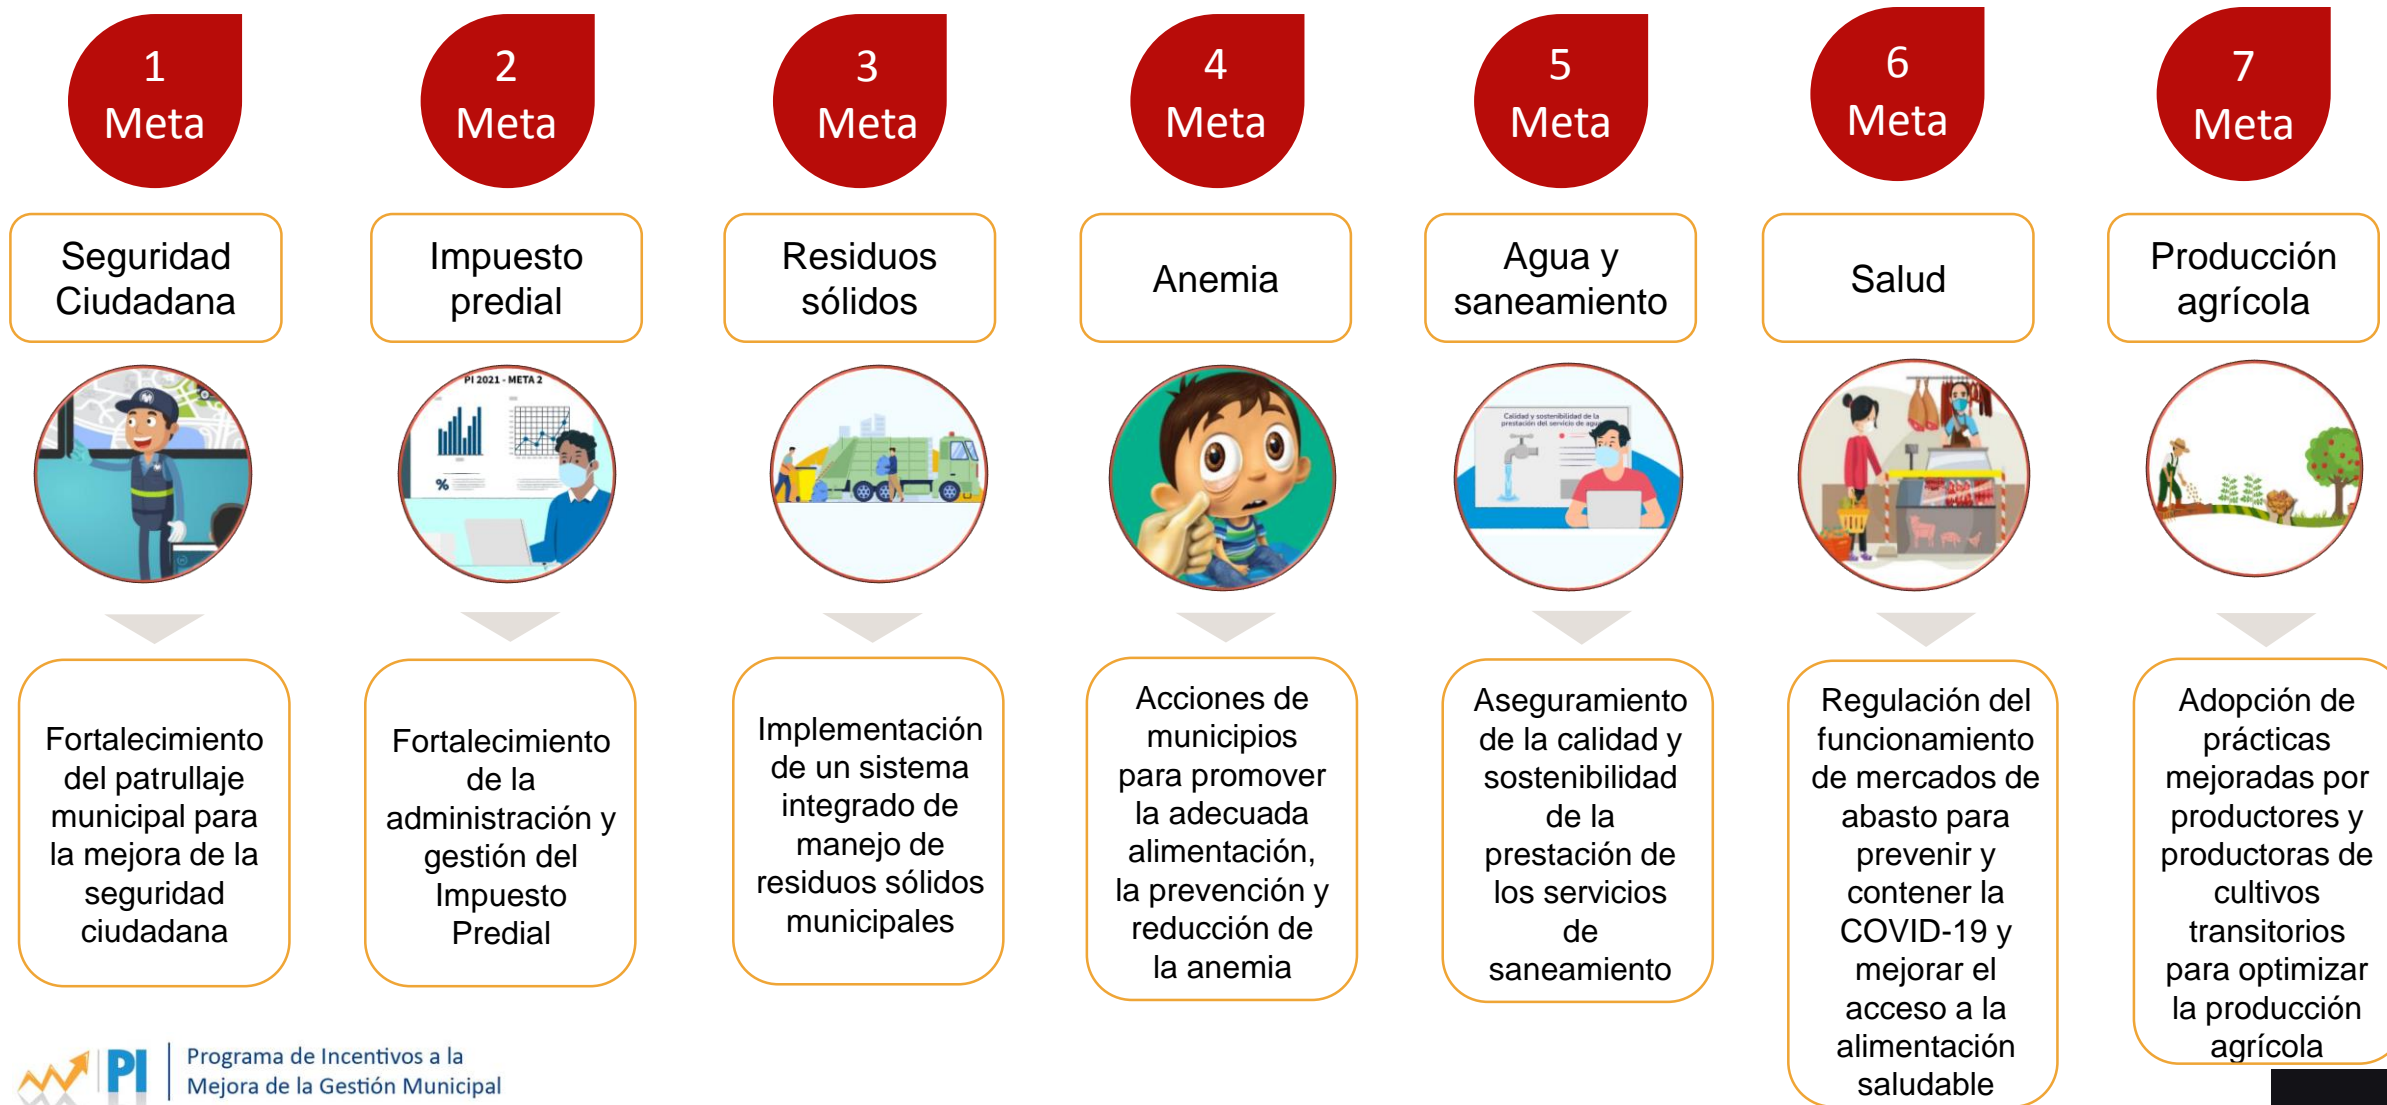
1
Meta

Seguridad Ciudadana

Fortalecimiento del patrullaje municipal para la mejora de la seguridad ciudadana

2
Meta

Impuesto predial

PI 2021 - META 2

Fortalecimiento de la administración y gestión del Impuesto Predial

3
Meta

Residuos sólidos

Implementación de un sistema integrado de manejo de residuos sólidos municipales

4
Meta

Anemia

Acciones de municipios para promover la adecuada alimentación, la prevención y reducción de la anemia

5
Meta

Agua y saneamiento

Calidad y sostenibilidad de la prestación del servicio de agua

Aseguramiento de la calidad y sostenibilidad de la prestación de los servicios de saneamiento

6
Meta

Salud

Regulación del funcionamiento de mercados de abasto para prevenir y contener la COVID-19 y mejorar el acceso a la alimentación saludable

7
Meta

Producción agrícola

Adopción de prácticas mejoradas por productores y productoras de cultivos transitorios para optimizar la producción agrícola

PI Programa de Incentivos a la Mejora de la Gestión Municipal